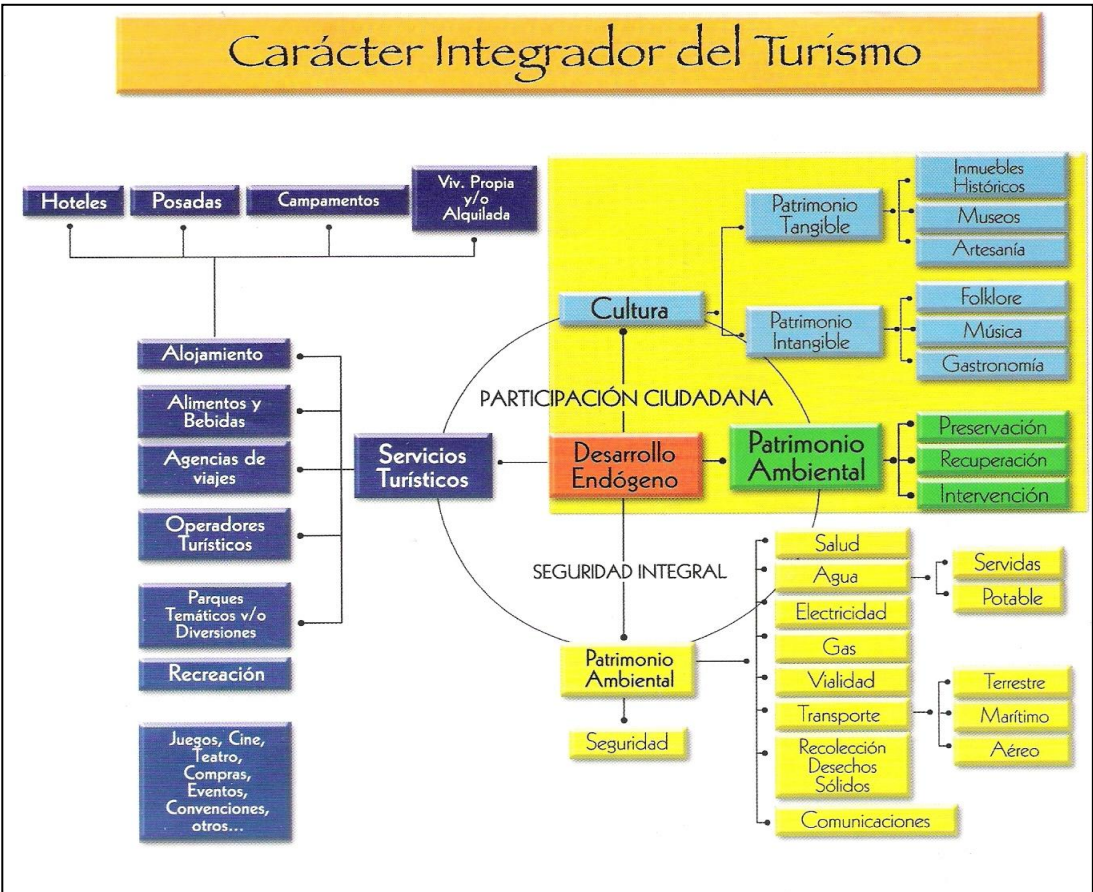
Carácter Integrador del Turismo

Hoteles

Posadas

Campamentos

Viv. Propia y/o Alquilada

Alojamiento

Alimentos y Bebidas

Agencias de viajes

Operadores Turísticos

Parques Temáticos v/o Diversiones

Recreación

Juegos, Cine, Teatro, Compras, Eventos, Convenciones, otros...

Servicios Turísticos

Cultura

Patrimonio Tangible

Inmuebles Históricos

Museos

Artesanía

Patrimonio Intangible

Folklore

Música

Gastronomía

PARTICIPACIÓN CIUDADANA

Desarrollo Endógeno

Patrimonio Ambiental

Preservación

Recuperación

Intervención

SEGURIDAD INTEGRAL

Patrimonio Ambiental

Seguridad

Salud

Agua

Servidas

Potable

Electricidad

Gas

Vialidad

Transporte

Terrestre

Marítimo

Aéreo

Recolección Desechos Sólidos

Comunicaciones